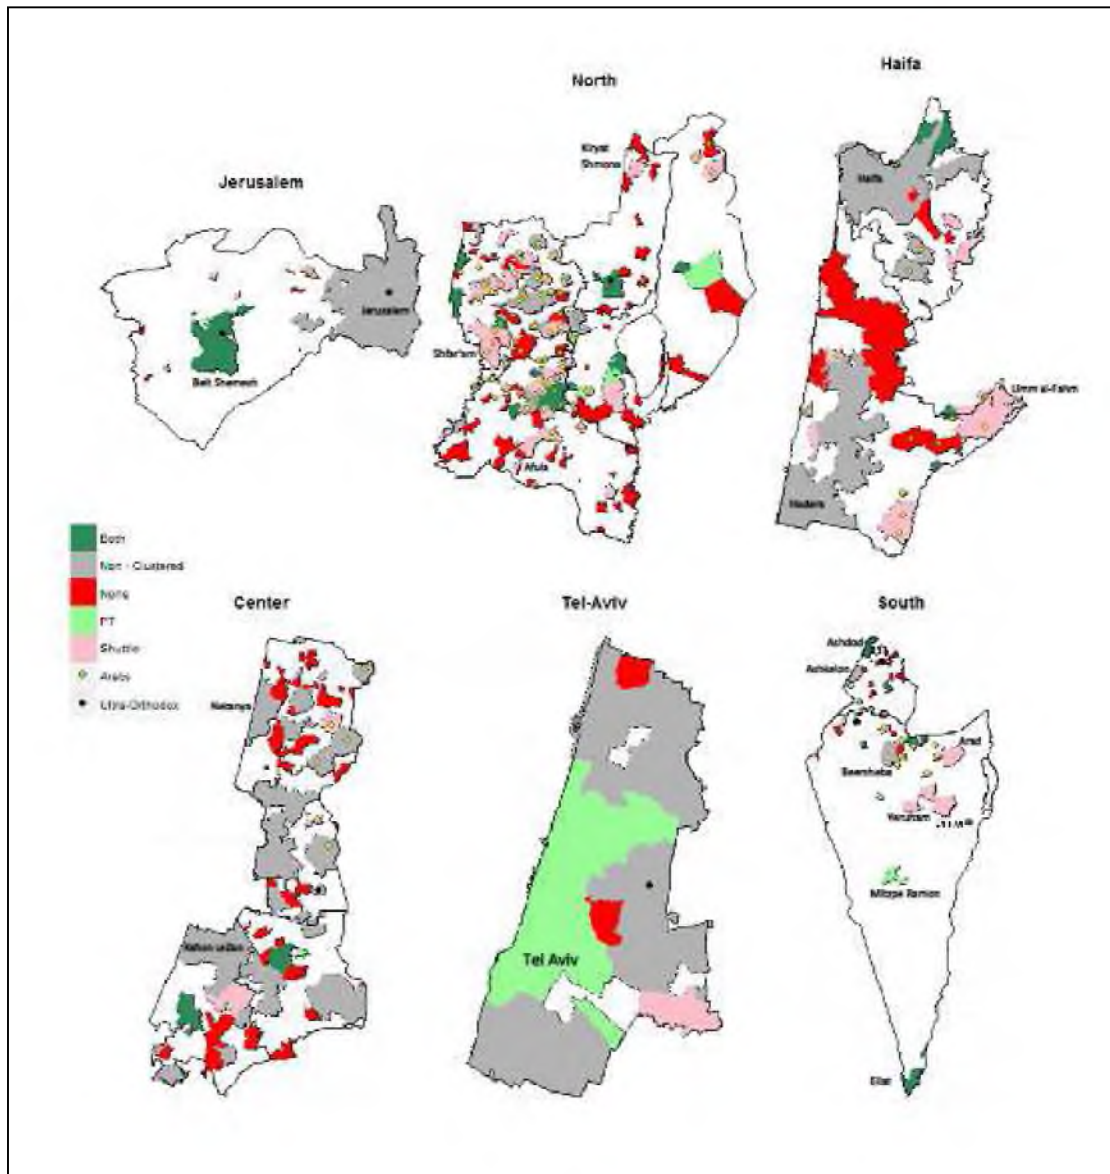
North

Haifa

Jerusalem

Kiryat Shmona

Haifa

Jerusalem

Beit Shemesh

Shfar'am

Umm al-Fahm

Afula

Hadera

Both

Non - Clustered

None

PT

Shuttle

Arabs

Ultra-Orthodox

Center

Tel-Aviv

South

Ashdod

Ashkelon

Netanya

Arad

Beersheba

Yeruham

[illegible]

Rishon LeZion

Tel Aviv

Mitzpe Ramon

Eilat